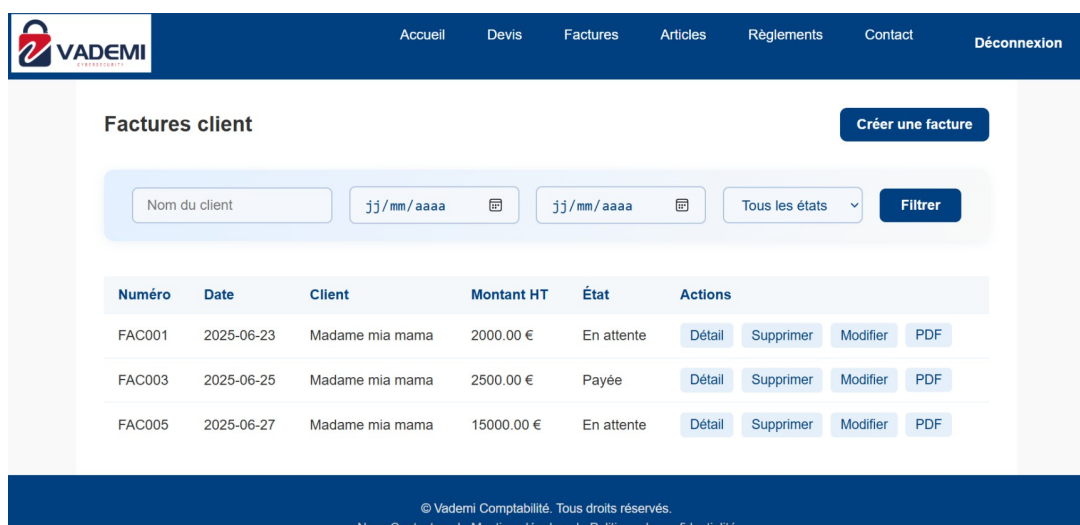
VADEMI
CYBERSECURITY

Accueil Devis Factures Articles Règlements Contact Déconnexion

Factures client

Créer une facture

Nom du client
jj/mm/aaaa
jj/mm/aaaa
Tous les états
Filtrer

| Numéro | Date | Client | Montant HT | État | Actions |
|---|---|---|---|---|---|
| FAC001 | 2025-06-23 | Madame mia mama | 2000.00 € | En attente | Détail Supprimer Modifier PDF |
| FAC003 | 2025-06-25 | Madame mia mama | 2500.00 € | Payée | Détail Supprimer Modifier PDF |
| FAC005 | 2025-06-27 | Madame mia mama | 15000.00 € | En attente | Détail Supprimer Modifier PDF |

© Vademi Comptabilité. Tous droits réservés.

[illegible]